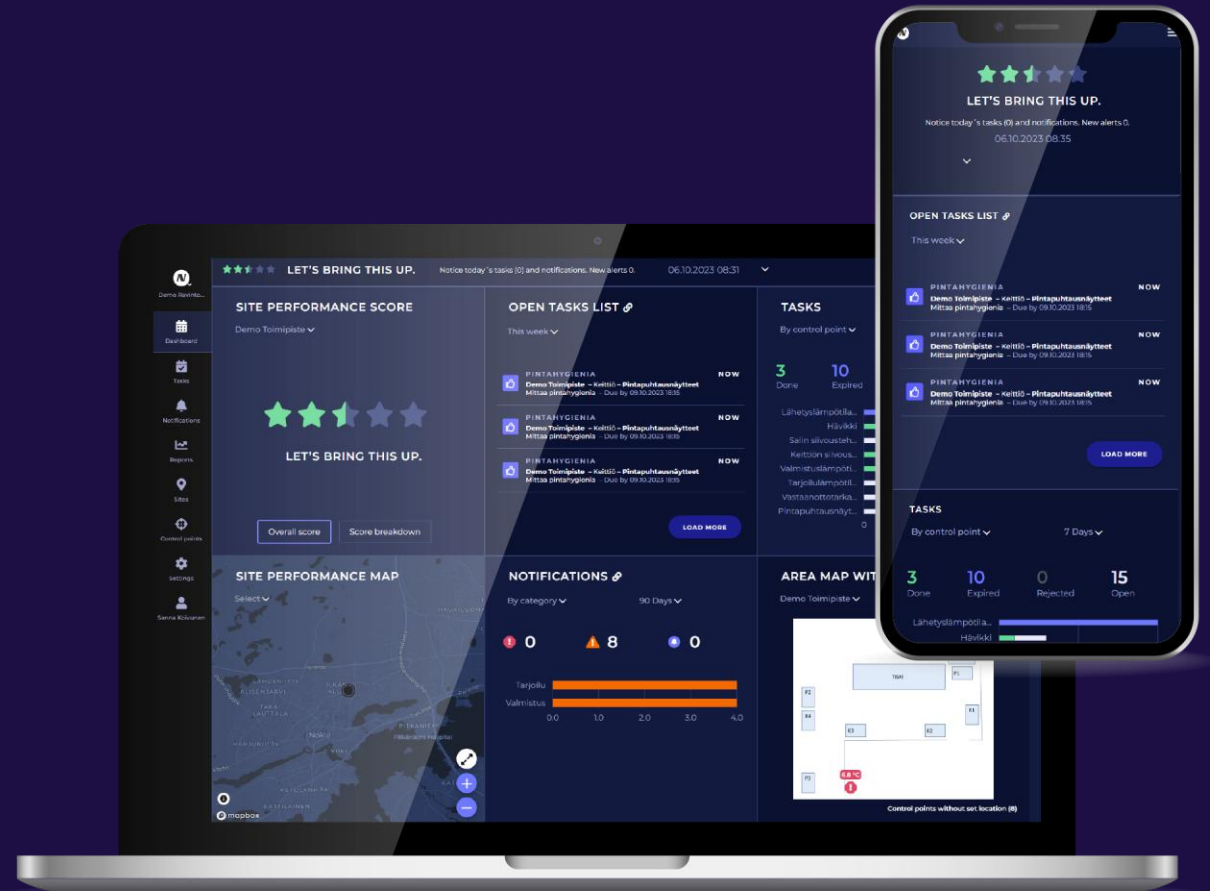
LET'S BRING THIS UP.

Notice today´s tasks (0) and notifications. New alerts 0.

06.10.2023 08.35

OPEN TASKS LIST

This week

PINTAHYGIENIA
Demo Toimipiste – Keittiö – Pintapuhtausnäytteet
Mittaa pintahygienia – Due by 09.10.2023 18:15
NOW

PINTAHYGIENIA
Demo Toimipiste – Keittiö – Pintapuhtausnäytteet
Mittaa pintahygienia – Due by 09.10.2023 18:15
NOW

PINTAHYGIENIA
Demo Toimipiste – Keittiö – Pintapuhtausnäytteet
Mittaa pintahygienia – Due by 09.10.2023 18:15
NOW

LOAD MORE

TASKS

By control point

7 Days

3 Done
10 Expired
0 Rejected
15 Open

Lähetyslämpötila...
Hävikki

Demo Ravinto...

Dashboard
Tasks
Notifications
Reports
Sites
Control points
Settings
Sanna Koivunen

LET'S BRING THIS UP.

Notice today´s tasks (0) and notifications. New alerts 0.

06.10.2023 08:31

SITE PERFORMANCE SCORE

Demo Toimipiste

LET'S BRING THIS UP.

Overall score
Score breakdown

OPEN TASKS LIST

This week

PINTAHYGIENIA
Demo Toimipiste – Keittiö – Pintapuhtausnäytteet
Mittaa pintahygienia – Due by 09.10.2023 18:15
NOW

PINTAHYGIENIA
Demo Toimipiste – Keittiö – Pintapuhtausnäytteet
Mittaa pintahygienia – Due by 09.10.2023 18:15
NOW

PINTAHYGIENIA
Demo Toimipiste – Keittiö – Pintapuhtausnäytteet
Mittaa pintahygienia – Due by 09.10.2023 18:15
NOW

LOAD MORE

TASKS

By control point

3 Done
10 Expired

Lähetyslämpötila...
Hävikki
Salin siivousteh...
Keittiön siivous...
Valmistuslämpöti...
Tarjolulämpötil...
Vastaanottotarka...
Pintapuhtausnäyt...
0

SITE PERFORMANCE MAP

Select

mapbox

NOTIFICATIONS

By category
90 Days

0
8
0

Tarjolu
Valmistus
0.0
1.0
2.0
3.0
4.0

AREA MAP WIT

Demo Toimipiste

TBAI
F1
F2
B4
K1
E3
E2
F3
6.8 °C

Control points without set location (8)